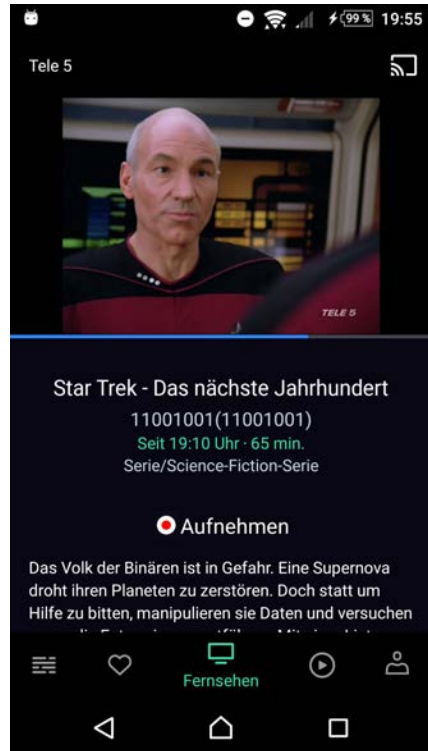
99% 19:55

Tele 5

TELE 5

Star Trek - Das nächste Jahrhundert

11001001(11001001)

Seit 19:10 Uhr · 65 min.

Serie/Science-Fiction-Serie

Aufnehmen

Das Volk der Binären ist in Gefahr. Eine Supernova droht ihren Planeten zu zerstören. Doch statt um Hilfe zu bitten, manipulieren sie Daten und versuchen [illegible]

Fernsehen